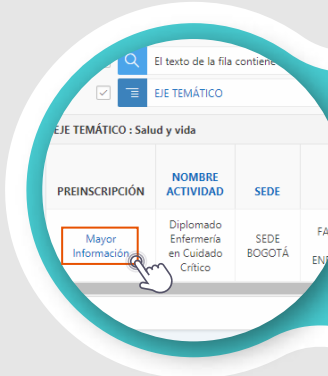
El texto de la fila contiene

EJE TEMÁTICO

EJE TEMÁTICO : Salud y vida

| PREINSCRIPCIÓN | NOMBRE ACTIVIDAD | SEDE | |
|---|---|---|---|
| Mayor Información | Diplomado Enfermería en Cuidado Crítico | SEDE BOGOTÁ | FA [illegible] ENF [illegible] |